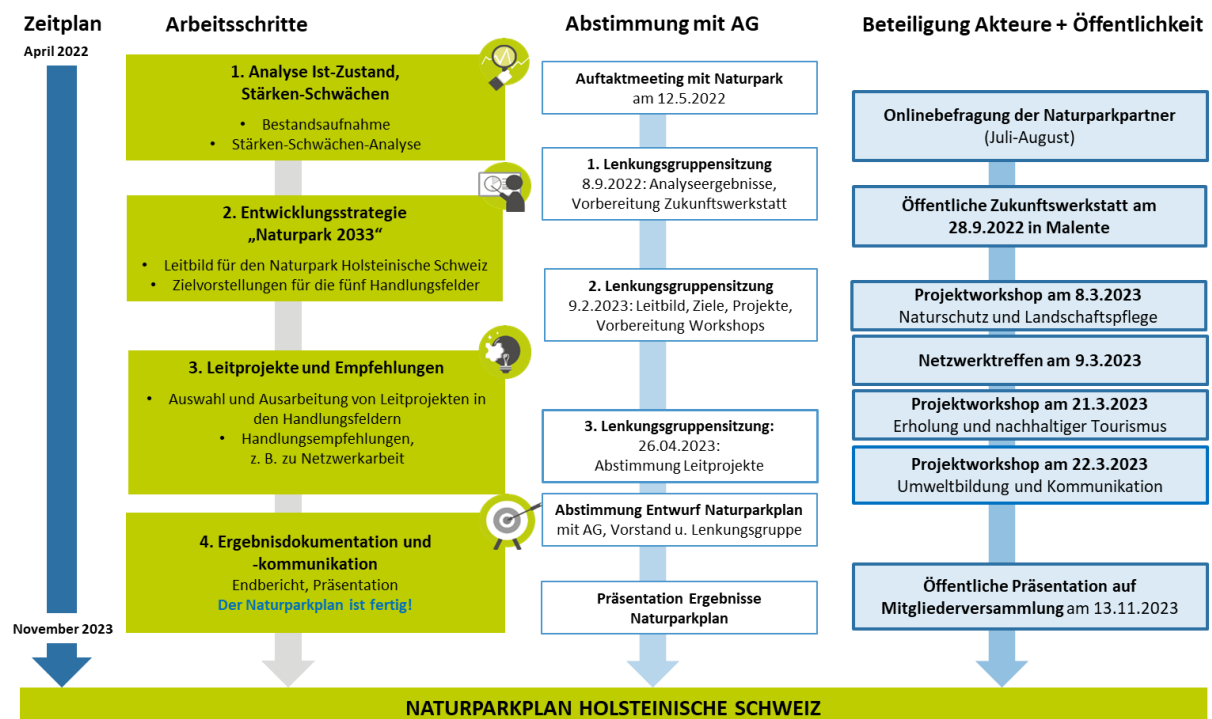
Zeitplan

April 2022

November 2023

Arbeitsschritte

1. Analyse Ist-Zustand, Stärken-Schwächen

• Bestandsaufnahme
• Stärken-Schwächen-Analyse

2. Entwicklungsstrategie „Naturpark 2033“

• Leitbild für den Naturpark Holsteinische Schweiz
• Zielvorstellungen für die fünf Handlungsfelder

3. Leitprojekte und Empfehlungen

• Auswahl und Ausarbeitung von Leitprojekten in den Handlungsfeldern
• Handlungsempfehlungen, z. B. zu Netzwerkarbeit

4. Ergebnisdokumentation und -kommunikation
Endbericht, Präsentation
Der Naturparkplan ist fertig!

Abstimmung mit AG

Auftaktmeeting mit Naturpark am 12.5.2022

1. Lenkungsgruppensitzung
8.9.2022: Analyseergebnisse, Vorbereitung Zukunftswerkstatt

2. Lenkungsgruppensitzung
9.2.2023: Leitbild, Ziele, Projekte, Vorbereitung Workshops

3. Lenkungsgruppensitzung:
26.04.2023:
Abstimmung Leitprojekte

Abstimmung Entwurf Naturparkplan mit AG, Vorstand u. Lenkungsgruppe

Präsentation Ergebnisse Naturparkplan

Beteiligung Akteure + Öffentlichkeit

Onlinebefragung der Naturparkpartner
(Juli-August)

Öffentliche Zukunftswerkstatt am 28.9.2022 in Malente

Projektworkshop am 8.3.2023
Naturschutz und Landschaftspflege

Netzwerktreffen am 9.3.2023

Projektworkshop am 21.3.2023
Erholung und nachhaltiger Tourismus

Projektworkshop am 22.3.2023
Umweltbildung und Kommunikation

Öffentliche Präsentation auf Mitgliederversammlung am 13.11.2023

NATURPARKPLAN HOLSTEINISCHE SCHWEIZ